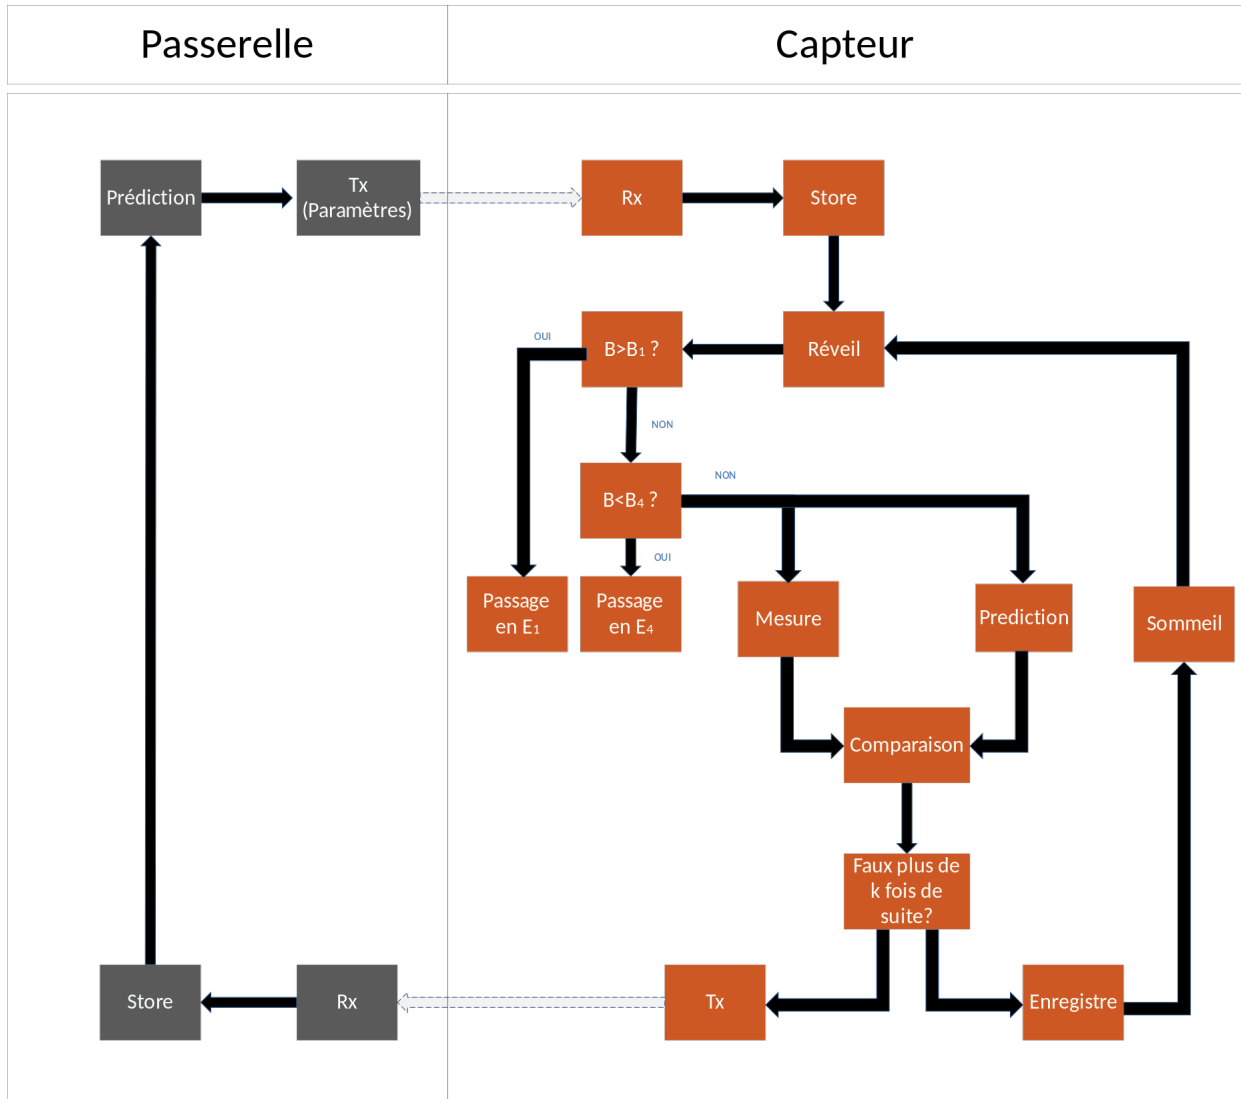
Passerelle

Capteur

Prédiction

Tx (Paramètres)

Rx

Store

OUI

B>B1 ?

Réveil

NON

NON

B<B4 ?

OUI

Passage en E1

Passage en E4

Mesure

Prediction

Sommeil

Comparaison

Faux plus de k fois de suite?

Store

Rx

Tx

Enregistre